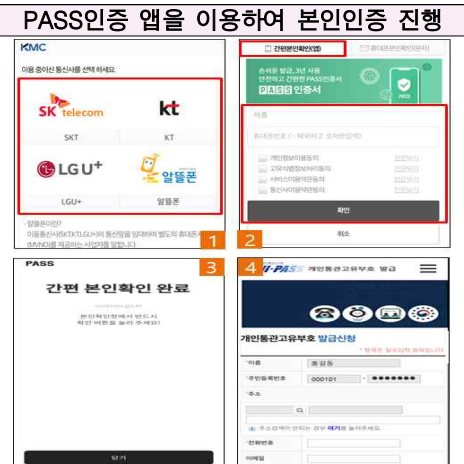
PASS인증 앱을 이용하여 본인인증 진행

KMC

이용 중이신 통신사를 선택 하세요.

SK telecom

kt

SKT

KT

LGU+

알뜰폰

LGU+

알뜰폰

알뜰폰이란?

이동통신사(SKT/KT/LGU+)의 통신망을 임대하여 별도의 휴대폰 서비스(MVNO)를 제공하는 사업자를 말합니다.

1

간편본인확인(앱)

휴대폰본인확인(문자)

손쉬운 발급, 3년 사용 안전하고 간편한 PASS인증서

PASS인증서

PASS

이름

휴대폰번호 (-제외하고 숫자만입력)

개인정보이용동의

고유식별정보처리동의

서비스이용약관동의

통신사이용약관동의

전문보기

전문보기

전문보기

전문보기

확인

취소

2

PASS

간편 본인확인 완료

본인확인화면에서 반드시 확인 버튼을 눌러 주세요!

닫기

3

4

I-PASS 개인통관고유부호 발급

개인통관고유부호 발급신청

* 항목은 필수입력 항목입니다

*이름

홍길동

*주민등록번호

000101

-

●●●●●●●

*주소

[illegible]

*전화번호

이메일